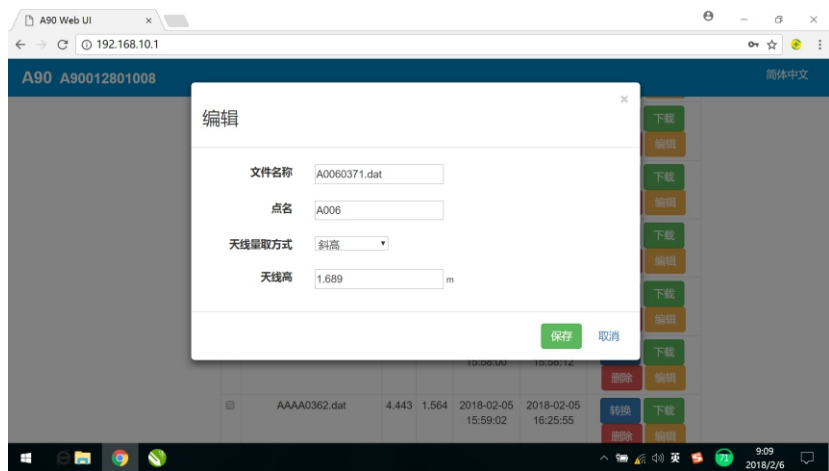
A90 Web UI

192.168.10.1

A90 A90012801008

简体中文

编辑

×

文件名称 A0060371.dat

点名 A006

天线量取方式 斜高

天线高 1.689 m

保存 取消

下载
编辑
下载
编辑
下载
编辑
下载
编辑
下载
删除 编辑

15:58:00 15:58:12

AAAA0362.dat 4.443 1.564 2018-02-05 15:59:02 2018-02-05 16:25:55 转换 下载 删除 编辑

英 71 9:09 2018/2/6